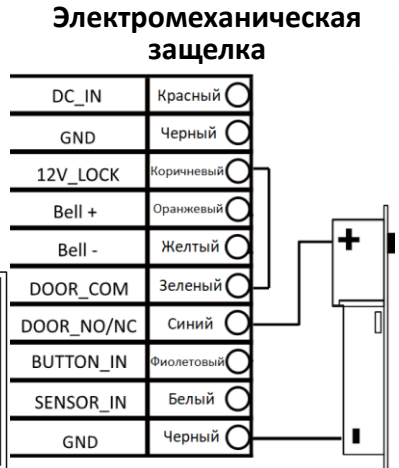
Электромеханическая защелка

| | |
|---|---|
| DC_IN | Красный |
| GND | Черный |
| 12V_LOCK | Коричневый |
| Bell + | Оранжевый |
| Bell - | Желтый |
| DOOR_COM | Зеленый |
| DOOR_NO/NC | Синий |
| BUTTON_IN | Фиолетовый |
| SENSOR_IN | Белый |
| GND | Черный |

+

-